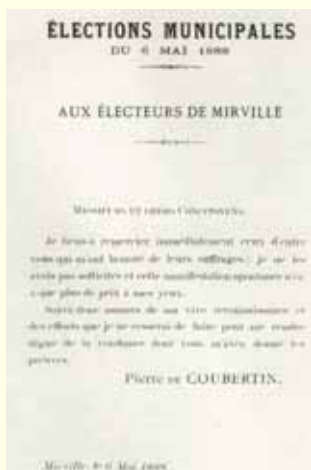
ÉLECTIONS MUNICIPALES
DU 6 MAI 1888

AUX ÉLECTEURS DE MIRVILLE

Messieurs et chers Concitoyens,

Je tiens à remercier immédiatement ceux d'entre vous qui m'ont honoré de leurs suffrages ; je ne les avais pas sollicités et cette manifestation spontanée n'en a que plus de prix à mes yeux.

Soyez donc assurés de ma vive reconnaissance et des efforts que je ne cesserai de faire pour me rendre digne de la confiance dont vous m'avez donné les preuves.

Pierre de COUBERTIN.

Mirville, le 6 Mai 1888.